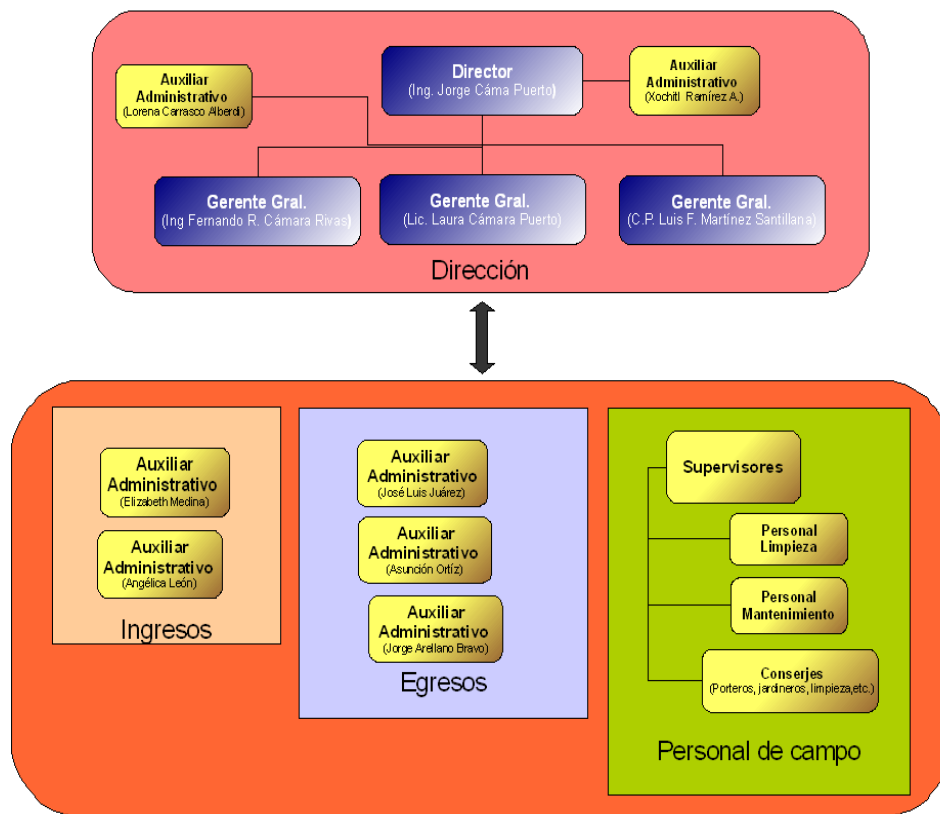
Auxiliar Administrativo
(Lorena Carrasco Alberdi)

Director
(Ing. Jorge Cáma Puerto)

Auxiliar Administrativo
(Xochitl Ramírez A.)

Gerente Gral.
(Ing Fernando R. Cámara Rivas)

Gerente Gral.
(Lic. Laura Cámara Puerto)

Gerente Gral.
(C.P. Luis F. Martínez Santillana)

Dirección

Auxiliar Administrativo
(Elizabeth Medina)

Auxiliar Administrativo
(Angélica León)

Ingresos

Auxiliar Administrativo
(José Luis Juárez)

Auxiliar Administrativo
(Asunción Ortíz)

Auxiliar Administrativo
(Jorge Arellano Bravo)

Egresos

Supervisores

Personal Limpieza

Personal Mantenimiento

Conserjes
(Porteros, jardineros, limpieza,etc.)

Personal de campo